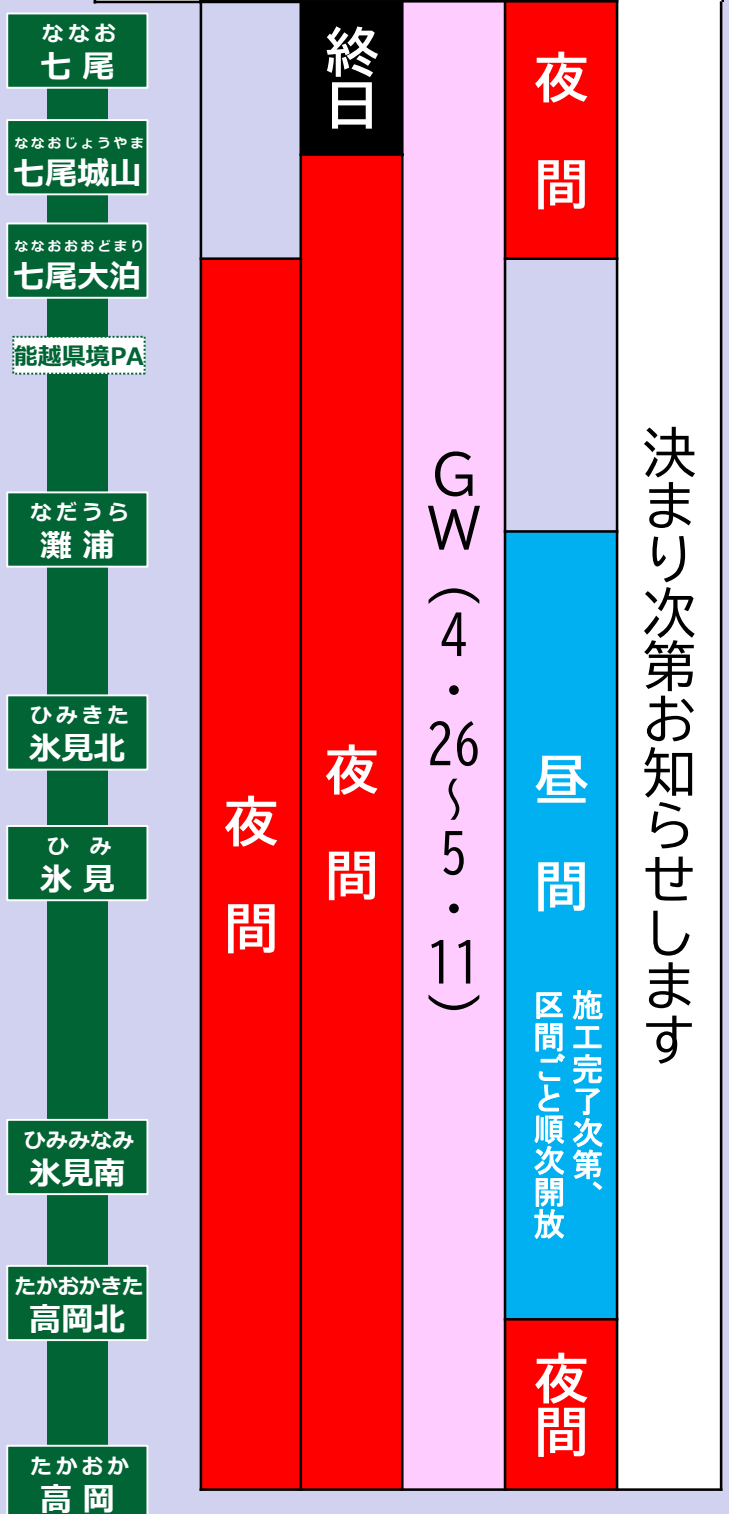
ななお
七尾

ななおじょうやま
七尾城山

ななおおおどまり
七尾大泊

能越県境PA

なだうら
灘浦

ひみきた
氷見北

ひみ
氷見

ひみみなみ
氷見南

たかおかきた
高岡北

たかおか
高岡

夜間

終日

夜間

GW(4・26~5・11)

夜間

昼間

施工完了次第、区間ごと順次開放

夜間

決まり次第お知らせします